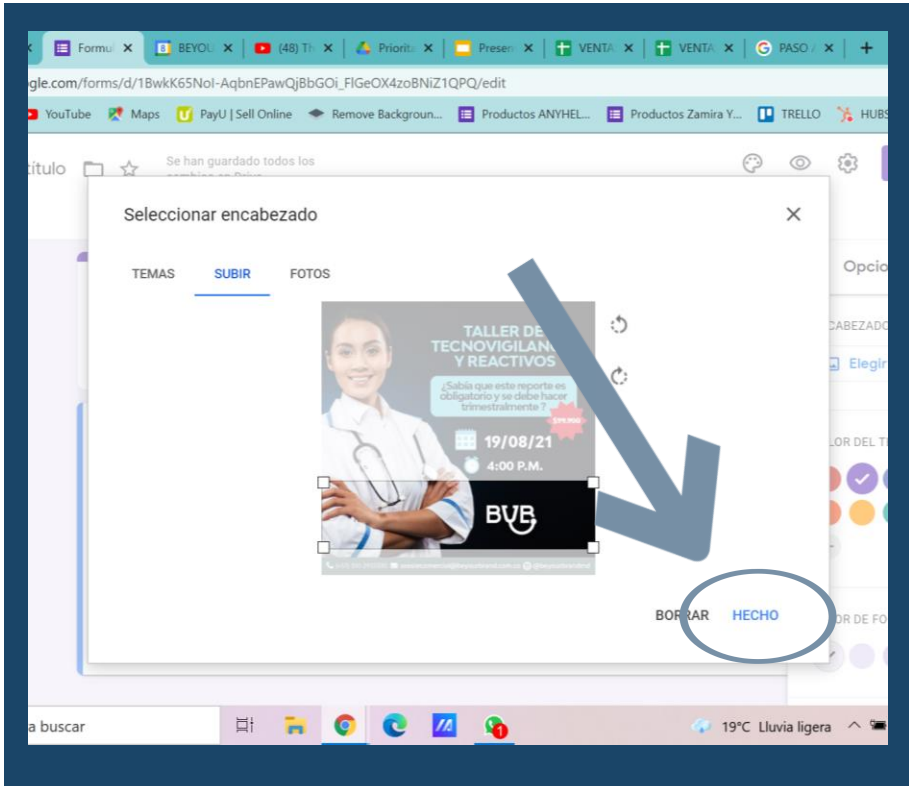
Formul × BEYOU × (48) Th × Priorit × Presen × VENTA × VENTA × PASO × +

gle.com/forms/d/1BwkK65NoI-AqbnEPawQjBbGOi_FlGeOX4zoBNiZ1QPQ/edit

YouTube Maps PayU | Sell Online Remove Backgroun... Productos ANYHEL... Productos Zamira Y... TRELLO HUBS

ítulo Se han guardado todos los

Seleccionar encabezado ×

TEMAS SUBIR FOTOS

TALLER DE TECNOVIGILANC Y REACTIVOS

¿Sabía que este reporte es obligatorio y se debe hacer trimestralmente ?

19/08/21

4:00 P.M.

BVB

Opcio

CABEZADO

Elegir

LOR DEL T

OR DE FO

BORRAR HECHO

a buscar

19°C Lluvia ligera